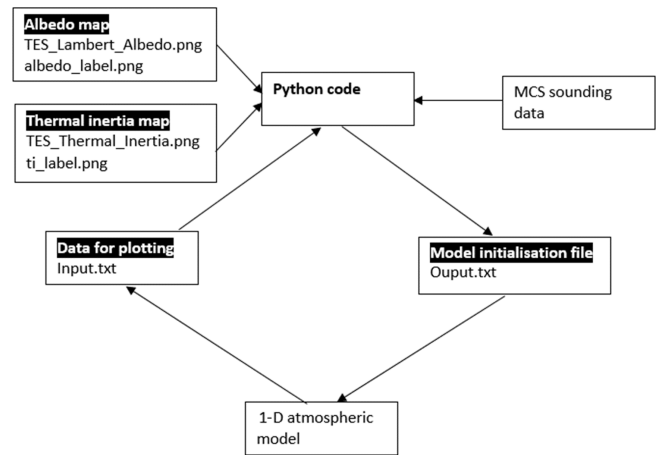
Albedo map
TES_Lambert_Albedo.png
albedo_label.png

Thermal inertia map
TES_Thermal_Inertia.png
ti_label.png

Python code

MCS sounding data

Data for plotting
Input.txt

Model initialisation file
Ouput.txt

1-D atmospheric model